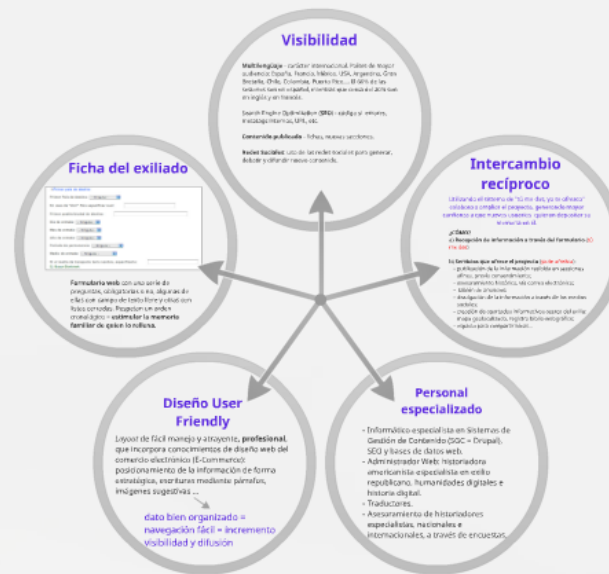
Visibilidad

Multilingüe - carácter internacional. Países de mayor audiencia: España, Francia, México, USA, Argentina, Gran Bretaña, Chile, Colombia, Puerto Rico... El 60% de los lectores tiene en español, el tráfico que consulta el 40% tiene en inglés y en francés.

Search Engine Optimization (SEO) - códigos, enlaces, etiquetas internas, URL, etc.

Contenido publicado - fichas, nuevas secciones.

Redes Sociales: uso de las redes sociales para generar, debatir y difundir nuevo contenido.

Ficha del exiliado

Formulario web con una serie de preguntas, obligatorias o no, algunas de ellas con campos de texto libre y otras con listas cerradas. Preguntan un orden cronológico = estimular la memoria familiar de quien la rellena.

Intercambio recíproco

Utilizando el lema de "tú me das, yo te ofrezco" colabora a ampliar el proyecto, generando mayor confianza a que nuevos usuarios quieran depositar su memoria en él.

¿CÓMO?
a) Recopilación de información a través del formulario

b) Servicios que ofrece el proyecto
- publicación de la información recibida en apartados afines
- asesoramiento histórico
- difusión de la información
- creación de apartados
- espacio para compartir

Diseño User Friendly

Layout de fácil manejo y atrayente, profesional, que incorpora conocimientos de diseño web del comercio electrónico (E-Commerce): posicionamiento de la información de forma estratégica, escrituras mediante párrafos, imágenes sugestivas ...

dato bien organizado = navegación fácil = incremento visibilidad y difusión

Personal especializado

- Informático especialista en Sistemas de Gestión de Contenido (SGC = Drupal), SEO y bases de datos web.
- Administrador Web: historiadora americanista especialista en exilio republicano, humanidades digitales e historia digital.
- Traductores.
- Asesoramiento de historiadores especialistas, nacionales e internacionales, a través de encuestas.